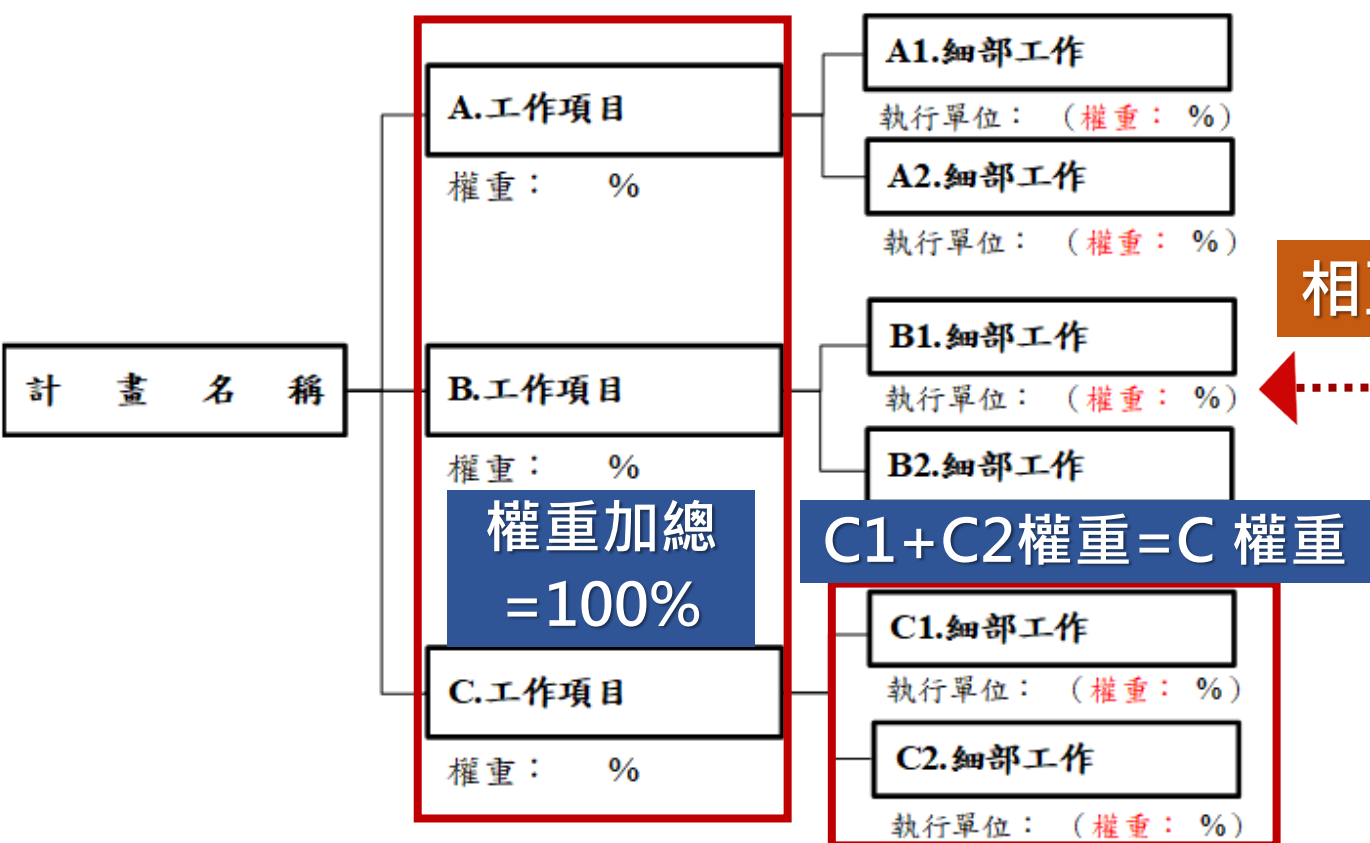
計 畫 名 稱

A.工作項目
權重： %

B.工作項目
權重： %

權重加總 =100%

C.工作項目
權重： %

A1.細部工作
執行單位： （權重： %）

A2.細部工作
執行單位： （權重： %）

相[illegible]

B1.細部工作
執行單位： （權重： %）

B2.細部工作

C1+C2權重=C 權重

C1.細部工作
執行單位： （權重： %）

C2.細部工作
執行單位： （權重： %）